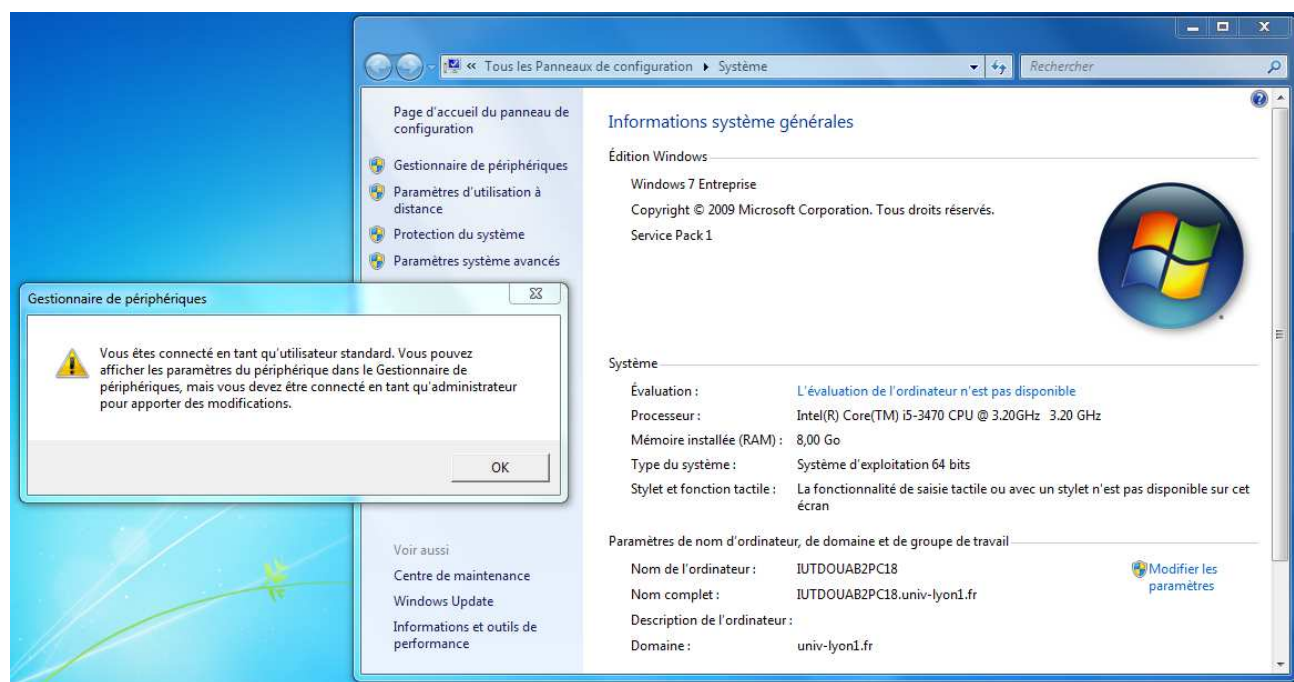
« Tous les Panneaux de configuration ▸ Système

Rechercher

Page d'accueil du panneau de configuration

Gestionnaire de périphériques

Paramètres d'utilisation à distance

Protection du système

Paramètres système avancés

Gestionnaire de périphériques

Vous êtes connecté en tant qu'utilisateur standard. Vous pouvez afficher les paramètres du périphérique dans le Gestionnaire de périphériques, mais vous devez être connecté en tant qu'administrateur pour apporter des modifications.

OK

Voir aussi

Centre de maintenance

Windows Update

Informations et outils de performance

Informations système générales

Édition Windows

Windows 7 Entreprise

Copyright © 2009 Microsoft Corporation. Tous droits réservés.

Service Pack 1

Système

| | |
|---|---|
| Évaluation : | L'évaluation de l'ordinateur n'est pas disponible |
| Processeur : | Intel(R) Core(TM) i5-3470 CPU @ 3.20GHz 3.20 GHz |
| Mémoire installée (RAM) : | 8,00 Go |
| Type du système : | Système d'exploitation 64 bits |
| Stylet et fonction tactile : | La fonctionnalité de saisie tactile ou avec un stylet n'est pas disponible sur cet écran |

Paramètres de nom d'ordinateur, de domaine et de groupe de travail

| | |
|---|---|
| Nom de l'ordinateur : | IUTDOUAB2PC18 |
| Nom complet : | IUTDOUAB2PC18.univ-lyon1.fr |
| Description de l'ordinateur : | |
| Domaine : | univ-lyon1.fr |

Modifier les paramètres